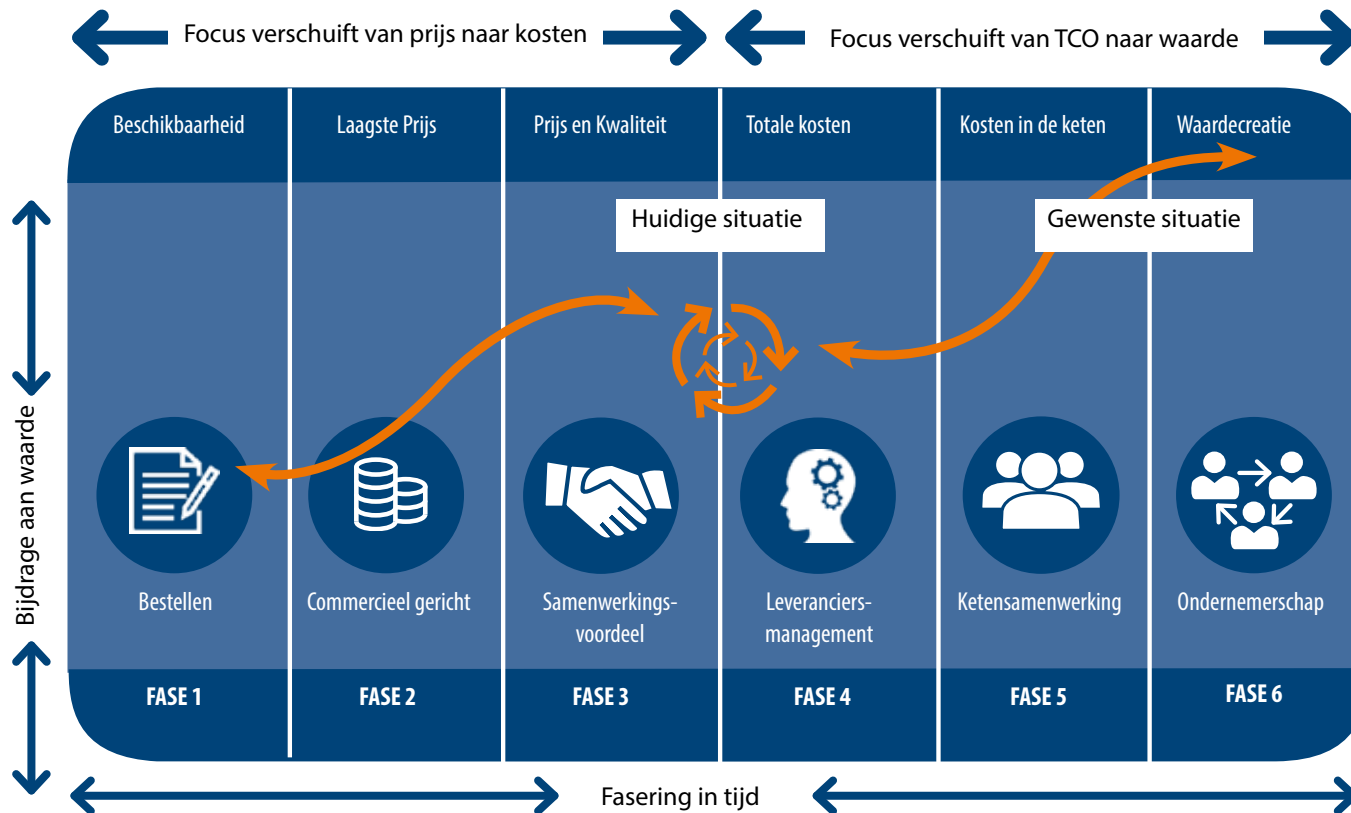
Focus verschuift van prijs naar kosten

Focus verschuift van TCO naar waarde

Beschikbaarheid

Laagste Prijs

Prijs en Kwaliteit

Totale kosten

Kosten in de keten

Waardecreatie

Huidige situatie

Gewenste situatie

Bijdrage aan waarde

Bestellen

Commercieel gericht

Samenwerkingsvoordeel

Leveranciersmanagement

Ketensamenwerking

Ondernemerschap

FASE 1

FASE 2

FASE 3

FASE 4

FASE 5

FASE 6

Fasering in tijd